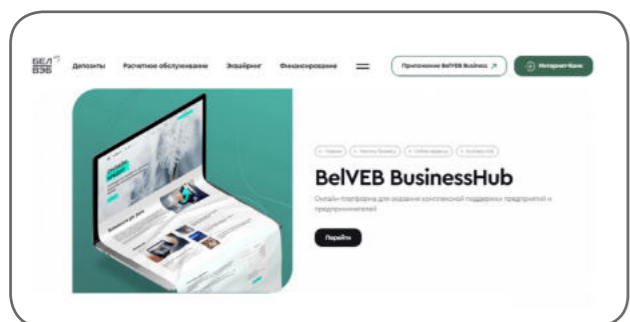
БЕЛ ВЭБ Депозиты Расчетное обслуживание Эквайринг Финансирование

Приложение BelVEB Business ↗

Интернет-банк

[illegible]

BelVEB BusinessHub

Онлайн-платформа для оказания комплексной поддержки предприятий и предпринимателей

Перейти